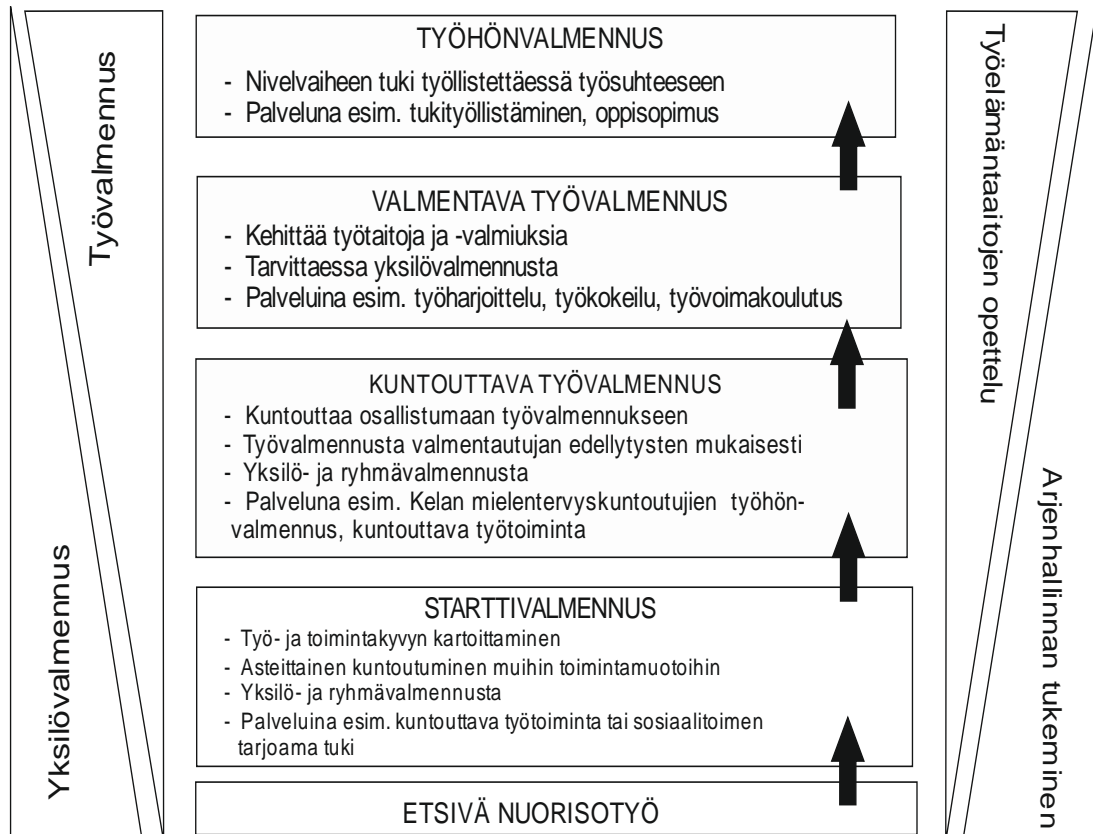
Työvalmennus

Yksilövalmennus

TYÖHÖNVALMENNUS
- Nivelvaiheen tuki työllistettäessä työsuhteeseen
- Palveluna esim. tukityöllistäminen, oppisopimus

VALMENTAVA TYÖVALMENNUS
- Kehittää työtaitoja ja -valmiuksia
- Tarvittaessa yksilövalmennusta
- Palveluina esim. työharjoittelu, työkokeilu, työvoimakoulutus

KUNTOUTTAVA TYÖVALMENNUS
- Kuntouttaa osallistumaan työvalmennukseen
- Työvalmennusta valmentautujan edellytysten mukaisesti
- Yksilö- ja ryhmävalmennusta
- Palveluna esim. Kelan mielentervyskuntoutujien työhönvalmennus, kuntouttava työtoiminta

STARTTIVALMENNUS
- Työ- ja toimintakyvyn kartoittaminen
- Asteittainen kuntoutuminen muihin toimintamuotoihin
- Yksilö- ja ryhmävalmennusta
- Palveluina esim. kuntouttava työtoiminta tai sosiaalitoimen tarjoama tuki

ETSIVÄ NUORISOTYÖ

Työelämäntaitojen opettelu

Arjenhallinnan tukeminen